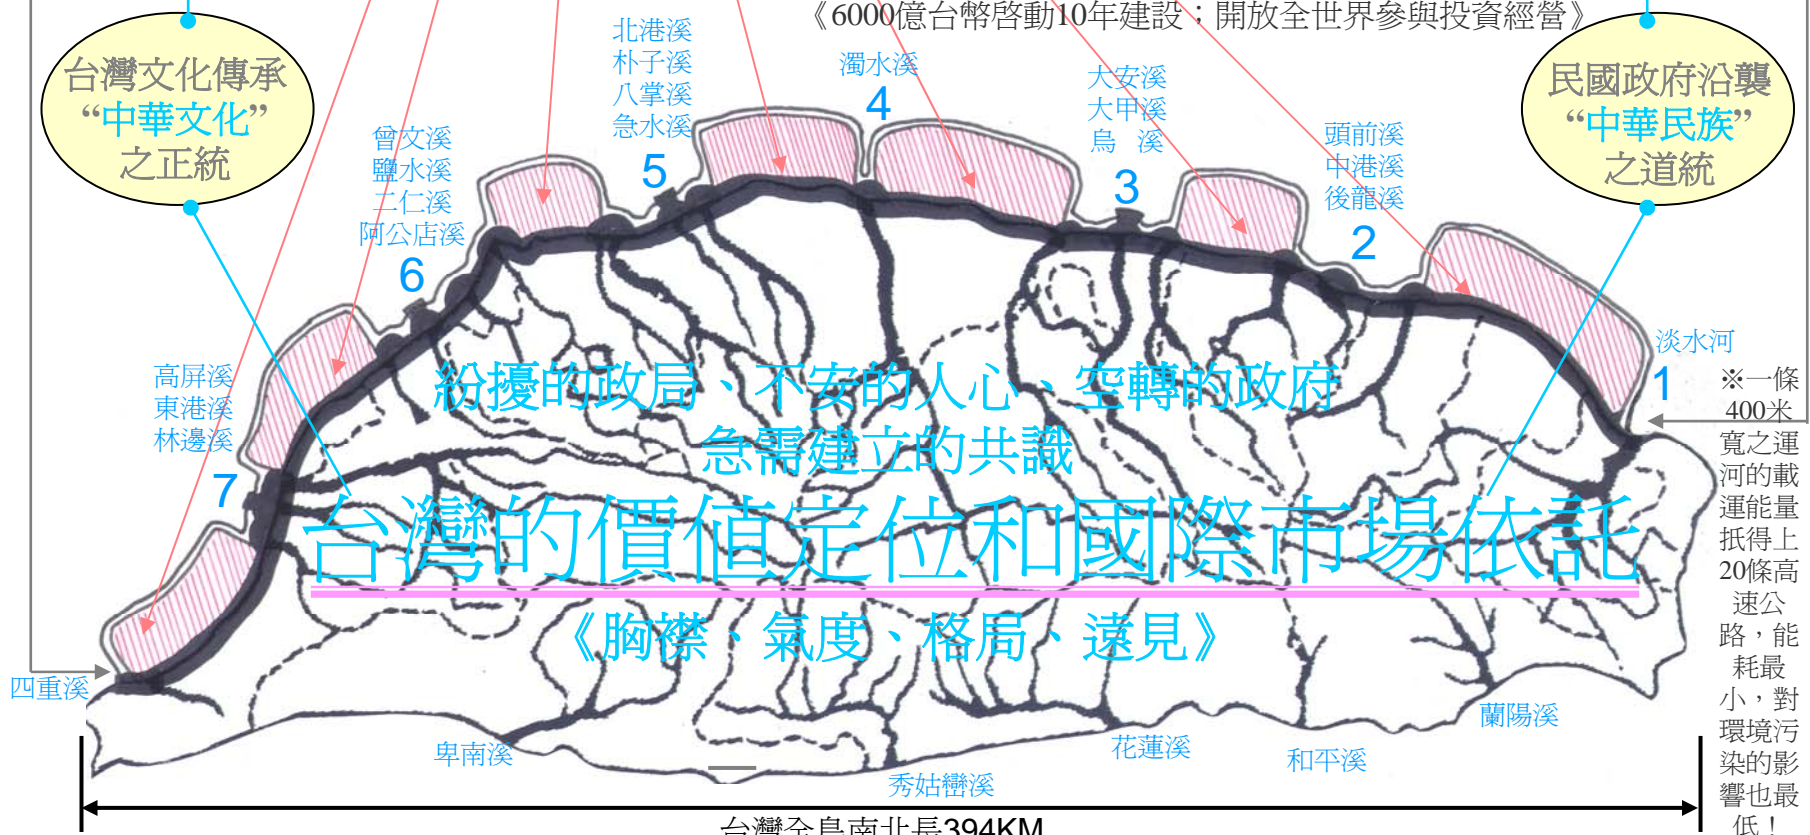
《6000億台幣啓動10年建設；開放全世界參與投資經營》

台灣文化傳承
“中華文化”
之正統

民國政府沿襲
“中華民族”
之道統

北港溪
朴子溪
八掌溪
急水溪
5

濁水溪
4

大安溪
大甲溪
烏　溪
3

頭前溪
中港溪
後龍溪
2

曾文溪
鹽水溪
二仁溪
阿公店溪
6

淡水河
1

高屏溪
東港溪
林邊溪
7

紛擾的政局、不安的人心、空轉的政府
急需建立的共識

台灣的價值定位和國際市場依託

《胸襟、氣度、格局、遠見》

※一條400米寬之運河的載運能量抵得上20條高速公路，能耗最小，對環境污染的影響也最低！

四重溪

卑南溪

花蓮溪

和平溪

蘭陽溪

秀姑巒溪

台灣全島南北長394KM